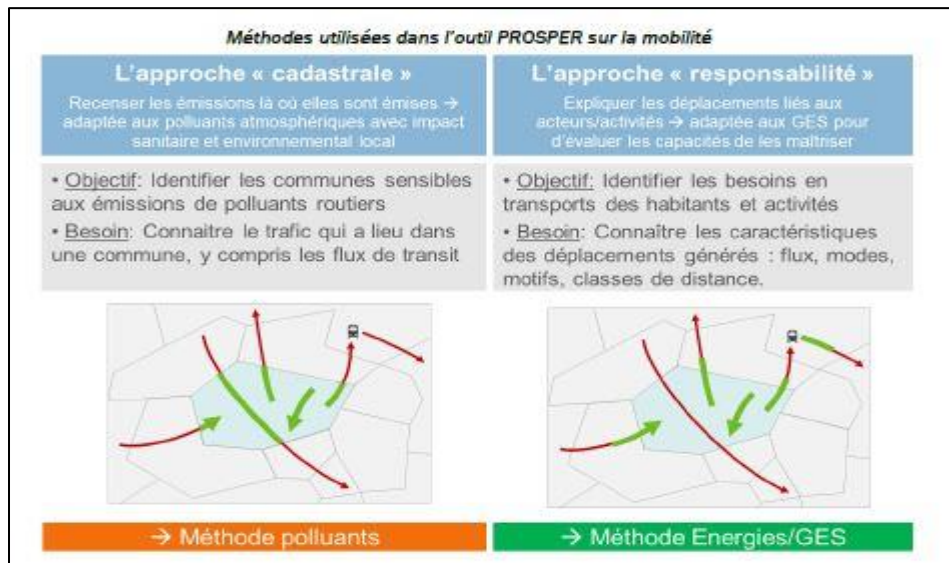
Méthodes utilisées dans l'outil PROSPER sur la mobilité

L'approche « cadastrale »

Recenser les émissions là où elles sont émises → adaptée aux polluants atmosphériques avec impact sanitaire et environnemental local

L'approche « responsabilité »

Expliquer les déplacements liés aux acteurs/activités → adaptée aux GES pour d'évaluer les capacités de les maîtriser

• Objectif: Identifier les communes sensibles aux émissions de polluants routiers

• Besoin: Connaitre le trafic qui a lieu dans une commune, y compris les flux de transit

• Objectif: Identifier les besoins en transports des habitants et activités

• Besoin: Connaître les caractéristiques des déplacements générés : flux, modes, motifs, classes de distance.

→ Méthode polluants

→ Méthode Energies/GES